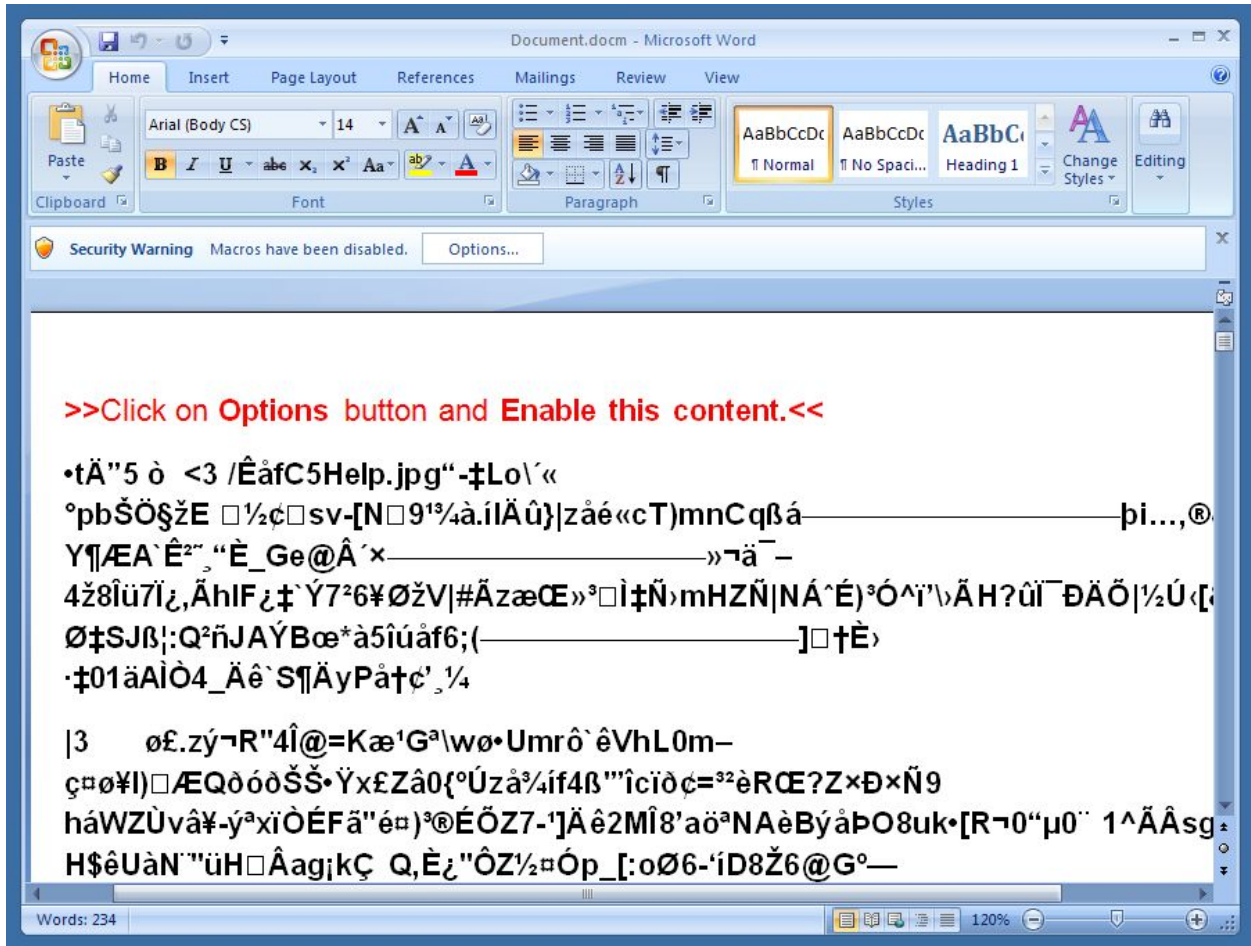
Document.docm - Microsoft Word

Home Insert Page Layout References Mailings Review View

Paste
Clipboard
Arial (Body CS) 14
Font
Paragraph
AaBbCcDc ¶ Normal
AaBbCcDc ¶ No Spaci...
AaBbC Heading 1
Change Styles
Styles
Editing

Security Warning Macros have been disabled. Options...

>>Click on Options button and Enable this content.<<

•tÄ"5 ò <3 /ÊåfC5Help.jpg"-‡Lo\´«
°pbŠÖ§žE □½¢□sv-[N□9¹³⁄₄à.ílÄû}|zåé«cT)mnCqßá——————————þi...,®
Y¶ÆA`Ê²˜¸"È_Ge@Â´×——————————»¬ä¯–
4ž8Îü7Ï¿,ÃhlF¿‡`Ý7²6¥ØžV|#ÃzæŒ»³□Ì‡Ñ›mHZÑ|NÁˆÉ)³Ó^ï'\›ÃH?ûÏ¯ÐÄÕ|½Ú‹[
Ø‡SJß¦:Q²ñJAÝBœ*à5îúåf6;(——————————]□†È›
·‡01äAÌÒ4_Äê`S¶ÄyPå†¢'¸¼

|3 ø£.zý¬R"4Î@=Kæ¹Gª\wø•Umrô`êVhL0m–
ç¤ø¥l)□ÆQðóðŠŠ•Ÿx£Zâ0{°Úzå³⁄₄íf4ß'"îcïð¢=³²èRŒ?Z×Ð×Ñ9
háWZÙvâ¥-ýªxïÒÉFã"é¤)³®ÉÕZ7-¹]Äê2MÎ8'aöªNAèBýåÞO8uk•[R¬0"µ0¨ 1^ÃÂsg
H$êUàN¨"üH□Âag¡kÇ Q,È¿"ÔZ½¤Óp_[:oØ6-'íD8Ž6@G°—

Words: 234
120%